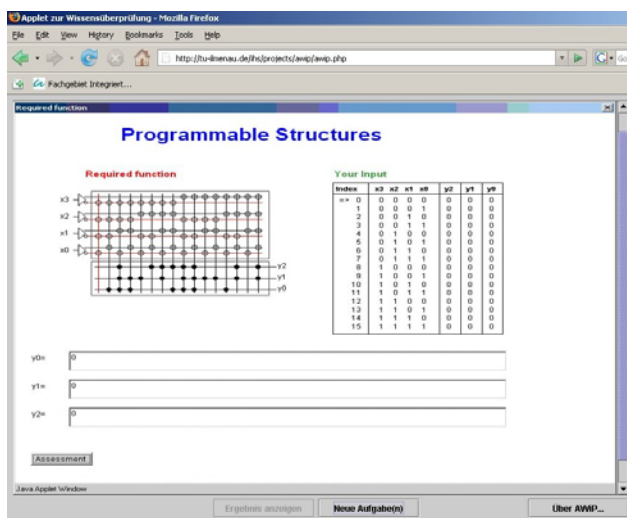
Applet zur Wissensüberprüfung - Mozilla Firefox

File Edit View History Bookmarks Tools Help

http://tu-ilmenau.de/ihs/projects/awip/awip.php

Fachgebiet Integriert...

Required function

Programmable Structures

Required function

x3
x2
x1
x0
y2
y1
y0

Your Input

| Index | x3 | x2 | x1 | x0 | y2 | y1 | y0 |
|---|---|---|---|---|---|---|---|
| => 0 | 0 | 0 | 0 | 0 | 0 | 0 | 0 |
| 1 | 0 | 0 | 0 | 1 | 0 | 0 | 0 |
| 2 | 0 | 0 | 1 | 0 | 0 | 0 | 0 |
| 3 | 0 | 0 | 1 | 1 | 0 | 0 | 0 |
| 4 | 0 | 1 | 0 | 0 | 0 | 0 | 0 |
| 5 | 0 | 1 | 0 | 1 | 0 | 0 | 0 |
| 6 | 0 | 1 | 1 | 0 | 0 | 0 | 0 |
| 7 | 0 | 1 | 1 | 1 | 0 | 0 | 0 |
| 8 | 1 | 0 | 0 | 0 | 0 | 0 | 0 |
| 9 | 1 | 0 | 0 | 1 | 0 | 0 | 0 |
| 10 | 1 | 0 | 1 | 0 | 0 | 0 | 0 |
| 11 | 1 | 0 | 1 | 1 | 0 | 0 | 0 |
| 12 | 1 | 1 | 0 | 0 | 0 | 0 | 0 |
| 13 | 1 | 1 | 0 | 1 | 0 | 0 | 0 |
| 14 | 1 | 1 | 1 | 0 | 0 | 0 | 0 |
| 15 | 1 | 1 | 1 | 1 | 0 | 0 | 0 |

y0= 0

y1= 0

y2= 0

Assessment

Java Applet Window

Ergebnis anzeigen | Neue Aufgabe(n) | Über AWIP...